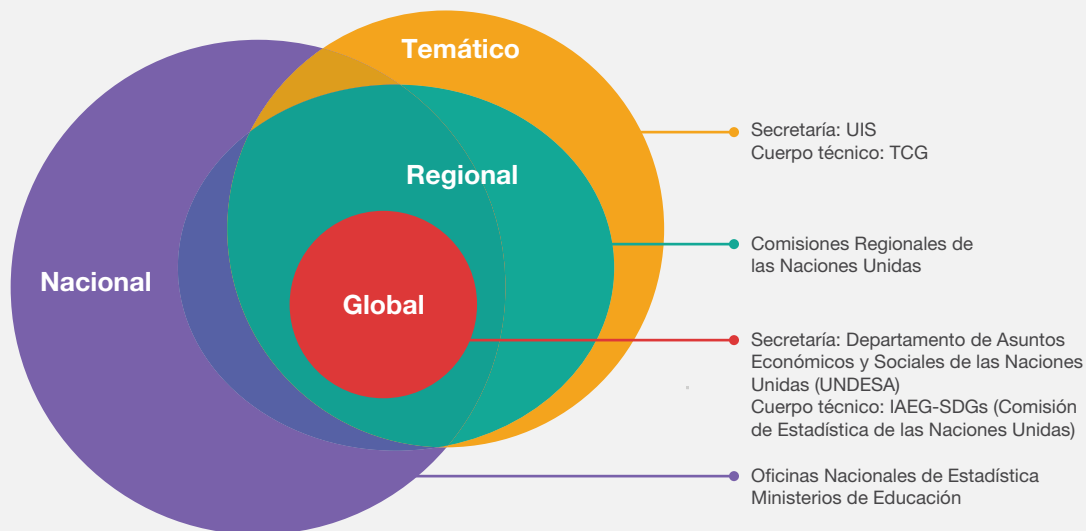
Temático

Regional

Nacional

Global

Secretaría: UIS
Cuerpo técnico: TCG

Comisiones Regionales de las Naciones Unidas

Secretaría: Departamento de Asuntos Económicos y Sociales de las Naciones Unidas (UNDESA)
Cuerpo técnico: IAEG-SDGs (Comisión de Estadística de las Naciones Unidas)

Oficinas Nacionales de Estadística
Ministerios de Educación